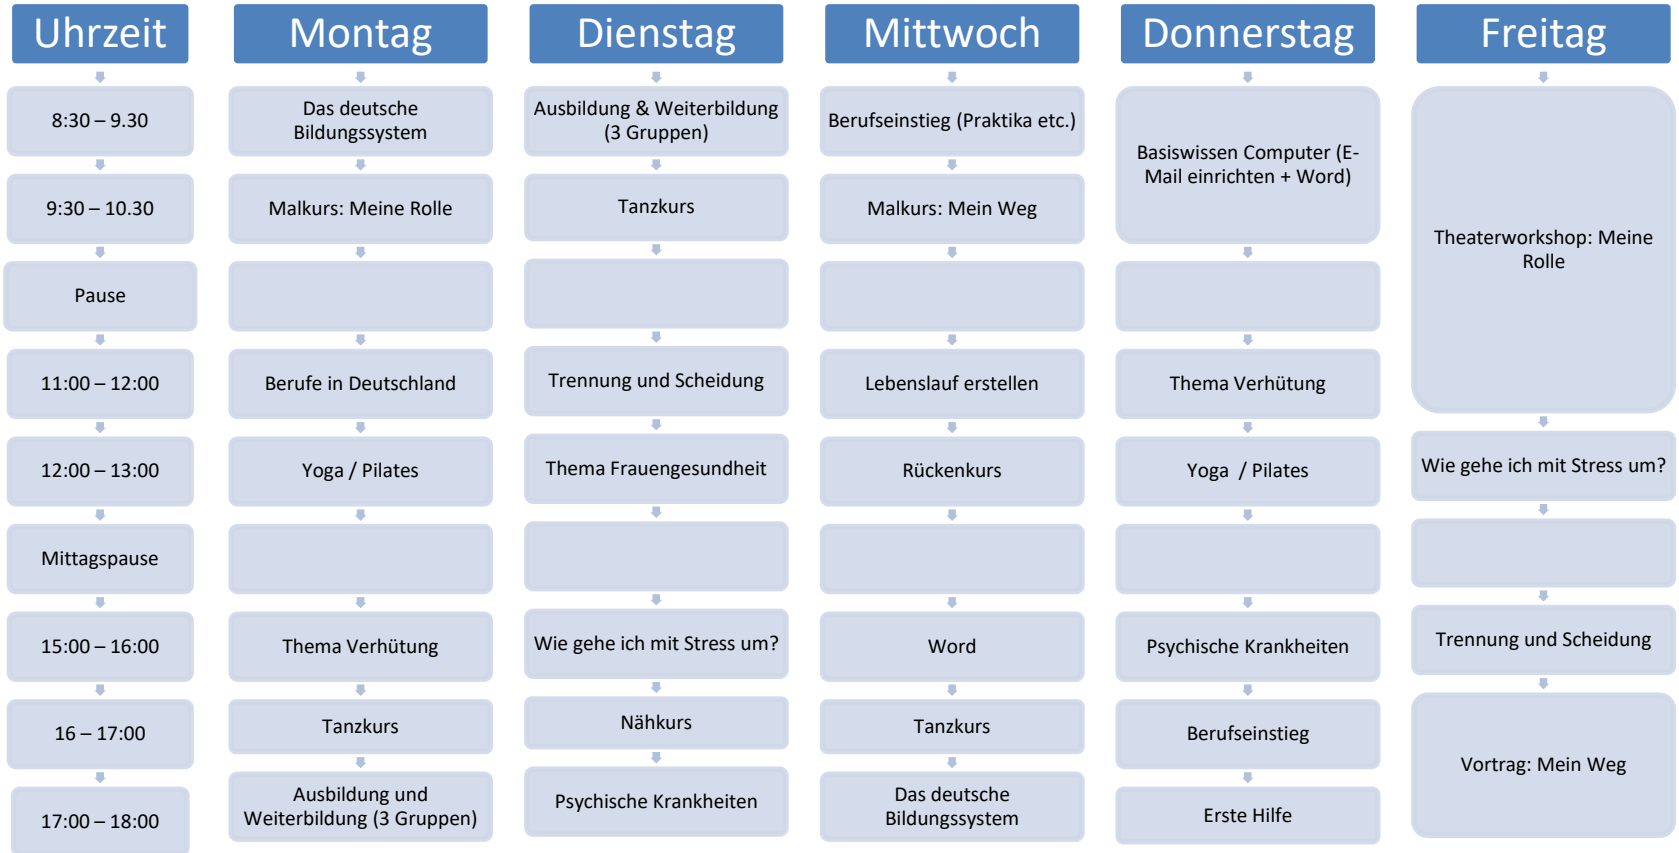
| Uhrzeit | Montag | Dienstag | Mittwoch | Donnerstag | Freitag |
|---|---|---|---|---|---|
| 8:30 – 9.30 | Das deutsche Bildungssystem | Ausbildung & Weiterbildung (3 Gruppen) | Berufseinstieg (Praktika etc.) | Basiswissen Computer (E-Mail einrichten + Word) | Theaterworkshop: Meine Rolle |
| 9:30 – 10.30 | Malkurs: Meine Rolle | Tanzkurs | Malkurs: Mein Weg | | |
| Pause | | | | | |
| 11:00 – 12:00 | Berufe in Deutschland | Trennung und Scheidung | Lebenslauf erstellen | Thema Verhütung | |
| 12:00 – 13:00 | Yoga / Pilates | Thema Frauengesundheit | Rückenkurs | Yoga / Pilates | Wie gehe ich mit Stress um? |
| Mittagspause | | | | | |
| 15:00 – 16:00 | Thema Verhütung | Wie gehe ich mit Stress um? | Word | Psychische Krankheiten | Trennung und Scheidung |
| 16 – 17:00 | Tanzkurs | Nähkurs | Tanzkurs | Berufseinstieg | Vortrag: Mein Weg |
| 17:00 – 18:00 | Ausbildung und Weiterbildung (3 Gruppen) | Psychische Krankheiten | Das deutsche Bildungssystem | Erste Hilfe | |